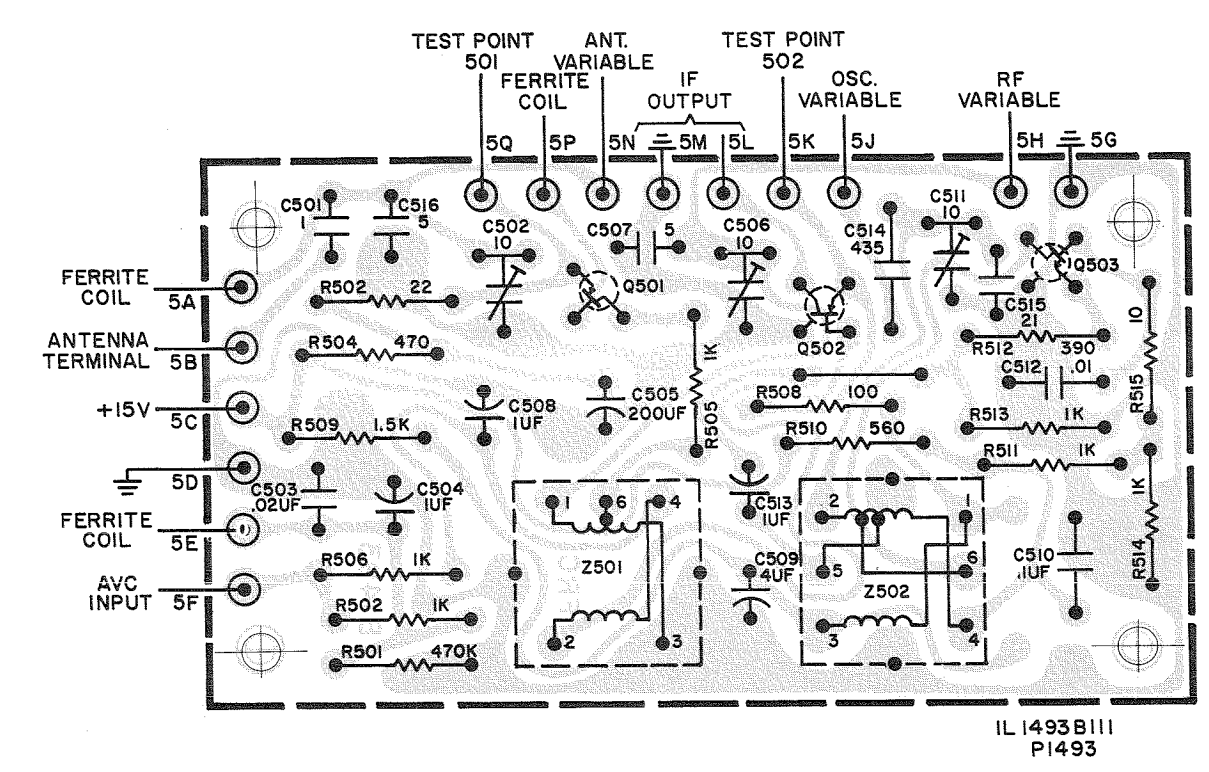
TEST POINT 501
FERRITE COIL
ANT. VARIABLE
IF OUTPUT
TEST POINT 502
OSC. VARIABLE
RF VARIABLE

5Q 5P 5N 5M 5L 5K 5J 5H 5G

C501 1
C516 5
C502 10
C507 5
C506 10
C514 435
C511 10
1Q503
R502 22
Q501
Q502
C515
R504 470
1K
R512 21
390
10
R515
C512 .01
C505 200UF
R505
R508 100
R513 1K
C508 1UF
R509 1.5K
R510 560
R511 1K
C503 .02UF
C504 1UF
C513 1UF
1K
R514
1 6 4
2 1
5 6
Z501
Z502
C509 4UF
C510 .1UF
R506 1K
R502 1K
2 3
3 4
R501 470K

FERRITE COIL 5A
ANTENNA TERMINAL 5B
+15V 5C
5D
FERRITE COIL 5E
AVC INPUT 5F

IL 1493B111
P1493